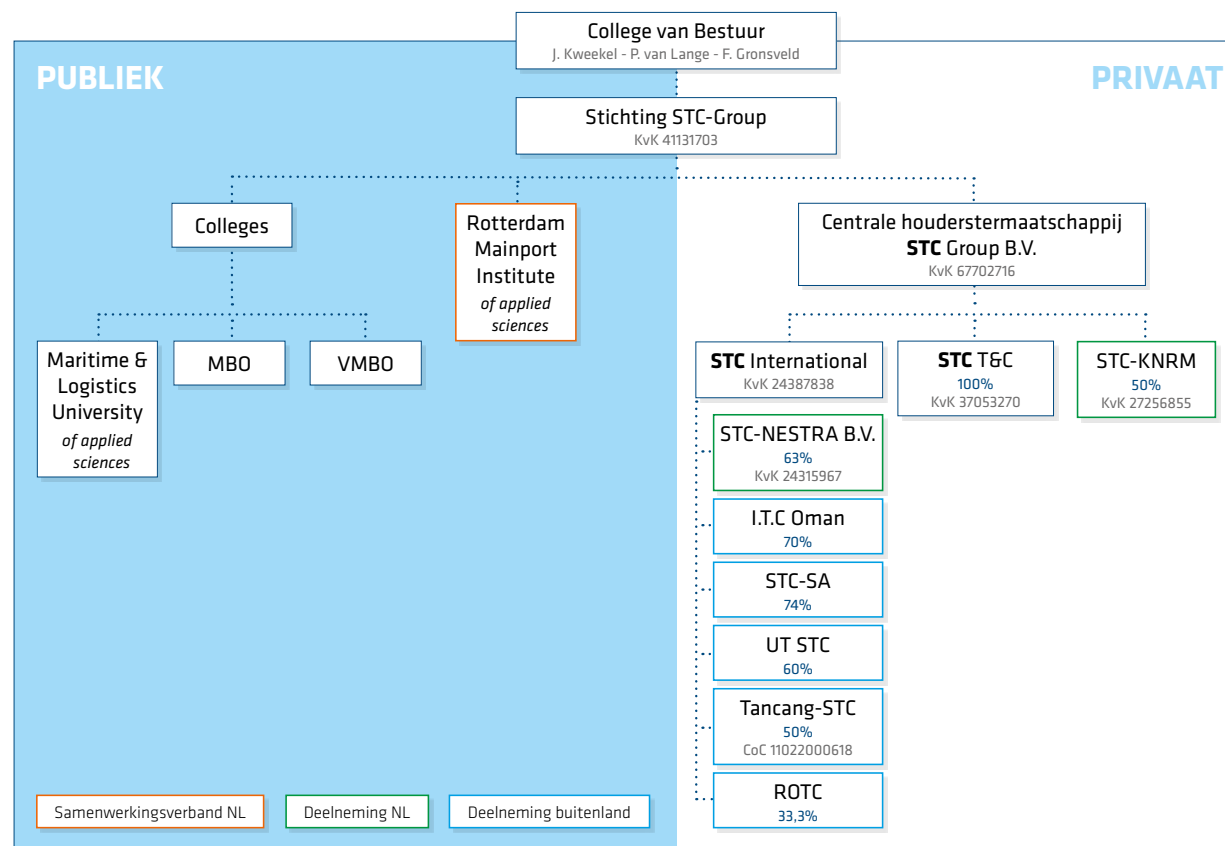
College van Bestuur
J. Kweekel - P. van Lange - F. Gronsveld

PUBLIEK

PRIVAAT

Stichting STC-Group
KvK 41131703

Colleges

Rotterdam Mainport Institute
*of applied sciences*

Centrale houderstermaatschappij
**STC** Group B.V.
KvK 67702716

Maritime & Logistics University
*of applied sciences*

MBO

VMBO

**STC** International
KvK 24387838

**STC** T&C
100%
KvK 37053270

STC-KNRM
50%
KvK 27256855

STC-NESTRA B.V.
63%
KvK 24315967

I.T.C Oman
70%

STC-SA
74%

UT STC
60%

Tancang-STC
50%
CoC 11022000618

ROTC
33,3%

Samenwerkingsverband NL

Deelneming NL

Deelneming buitenland